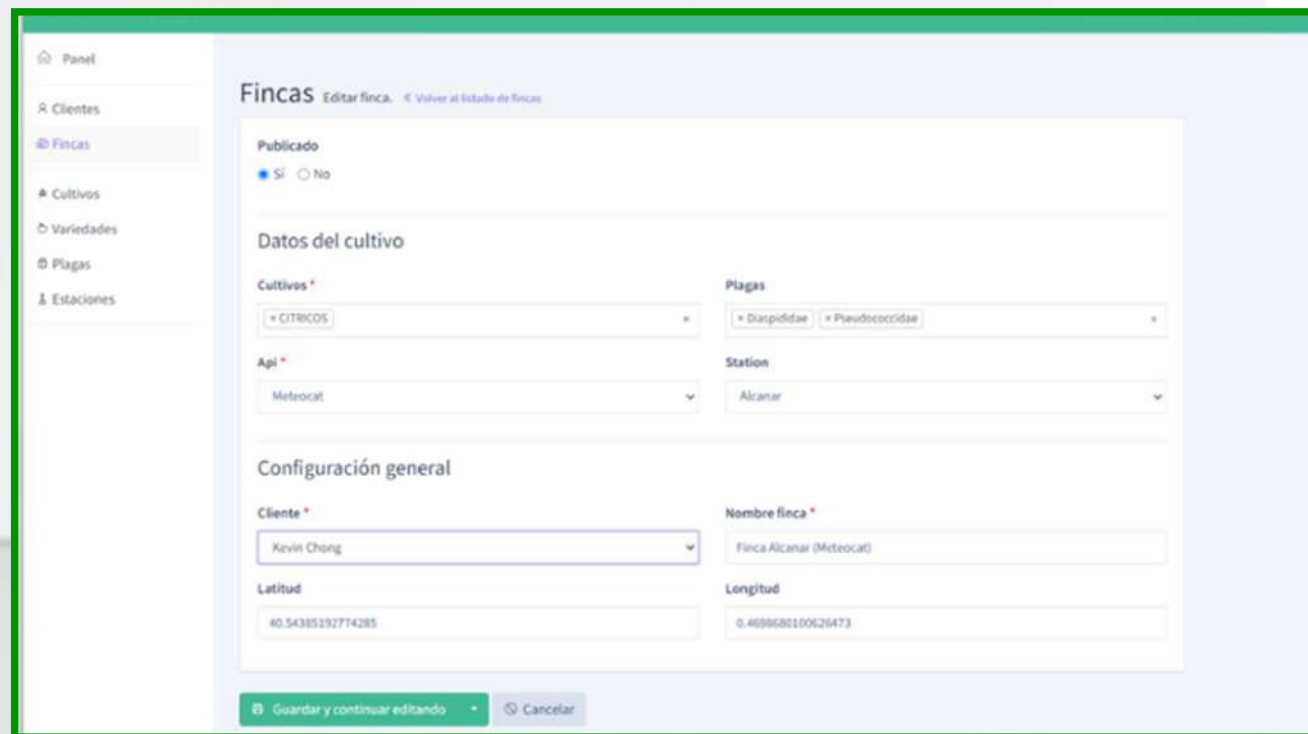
Panel

Clientes

Fincas

Cultivos

Variedades

Plagas

Estaciones

Fincas Editar finca. « Volver al listado de fincas

Publicado

Sí No

Datos del cultivo

Cultivos *

× CITRICOS

Plagas

× Diaspididae × Pseudococcidae

Api *

Meteocat

Station

Alcanar

Configuración general

Cliente *

Kevin Chong

Nombre finca *

Finca Alcanar (Meteocat)

Latitud

40.54385192774285

Longitud

0.4698680100626473

Guardar y continuar editando

Cancelar